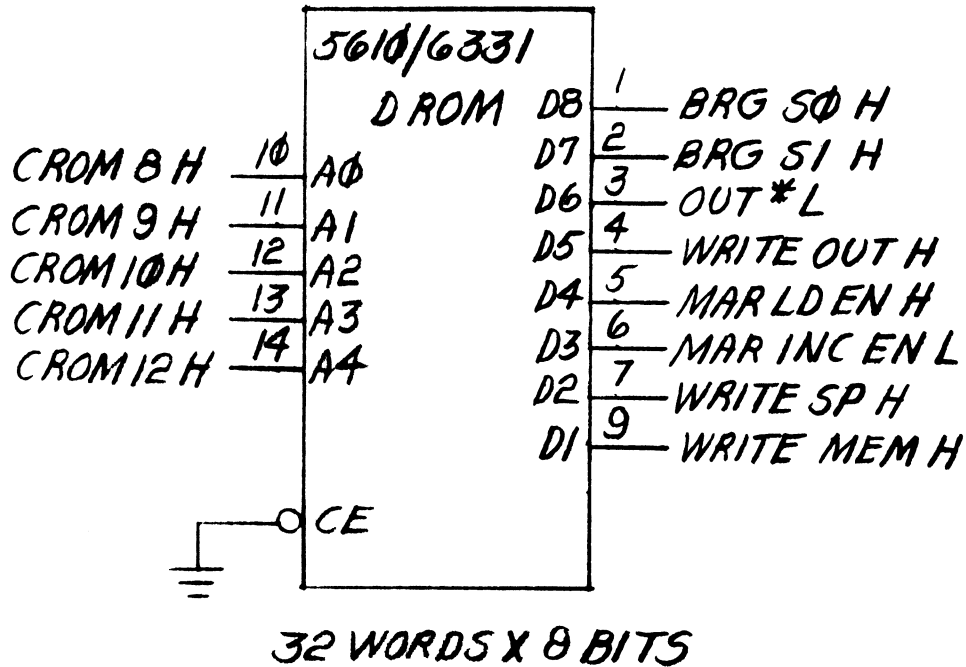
5610/6331

D ROM

CROM 8 H 10 A0
CROM 9 H 11 A1
CROM 10 H 12 A2
CROM 11 H 13 A3
CROM 12 H 14 A4

D8 1 BRG S0 H
D7 2 BRG S1 H
D6 3 OUT * L
D5 4 WRITE OUT H
D4 5 MAR LD EN H
D3 6 MAR INC EN L
D2 7 WRITE SP H
D1 9 WRITE MEM H

CE

32 WORDS X 8 BITS